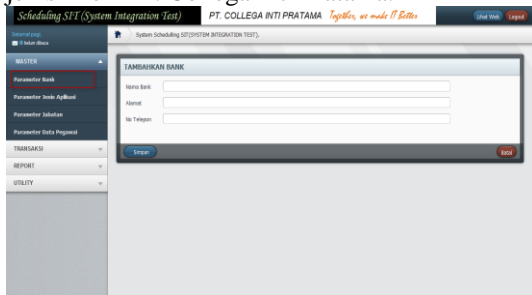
Scheduling SIT (System Integration Test)

PT. COLLEGA INTI PRATAMA Together, we make IT Better

Lihat Web Logout

Selamat pagi,
0 belum dibaca

System Scheduling SIT(SYSTEM INTEGRATION TEST).

MASTER

Parameter Bank

Parameter Jenis Aplikasi

Parameter Jabatan

Parameter Data Pegawai

TRANSAKSI

REPORT

UTILITY

TAMBAHKAN BANK

Nama Bank

Alamat

No Telepon

Simpan

Batal